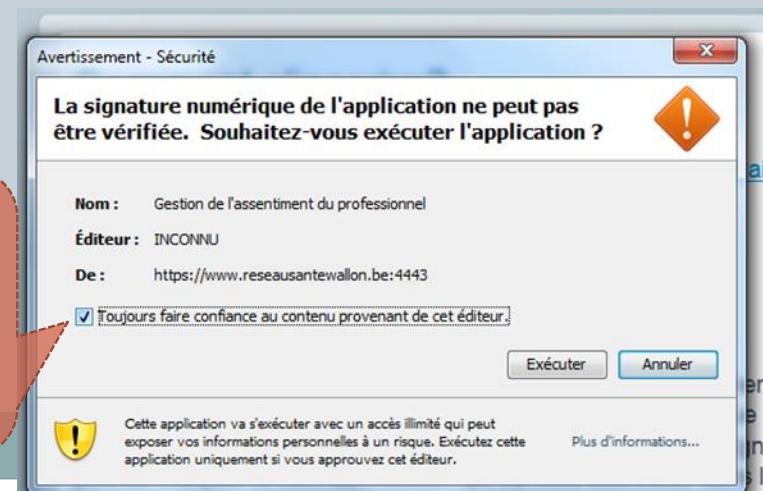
Avertissement - Sécurité

La signature numérique de l'application ne peut pas être vérifiée. Souhaitez-vous exécuter l'application ?

Nom : Gestion de l'assentiment du professionnel

Éditeur : INCONNU

De : https://www.reseausantewallon.be:4443

Toujours faire confiance au contenu provenant de cet éditeur.

Exécuter

Annuler

Cette application va s'exécuter avec un accès illimité qui peut exposer vos informations personnelles à un risque. Exécutez cette application uniquement si vous approuvez cet éditeur.

Plus d'informations...